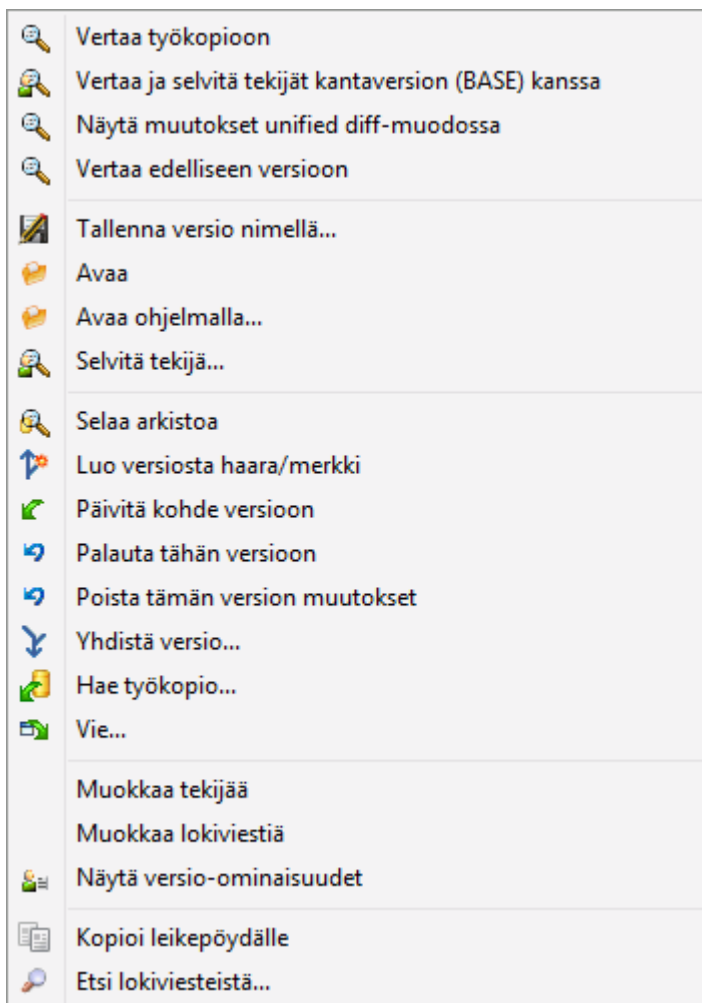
Vertaa työkopioon
Vertaa ja selvitä tekijät kantaversion (BASE) kanssa
Näytä muutokset unified diff-muodossa
Vertaa edelliseen versioon

Tallenna versio nimellä...
Avaa
Avaa ohjelmalla...
Selvitä tekijä...

Selaa arkistoa
Luo versiosta haara/merkki
Päivitä kohde versioon
Palauta tähän versioon
Poista tämän version muutokset
Yhdistä versio...
Hae työkopio...
Vie...

Muokkaa tekijää
Muokkaa lokiviestiä
Näytä versio-ominaisuudet

Kopioi leikepöydälle
Etsi lokiviesteistä...